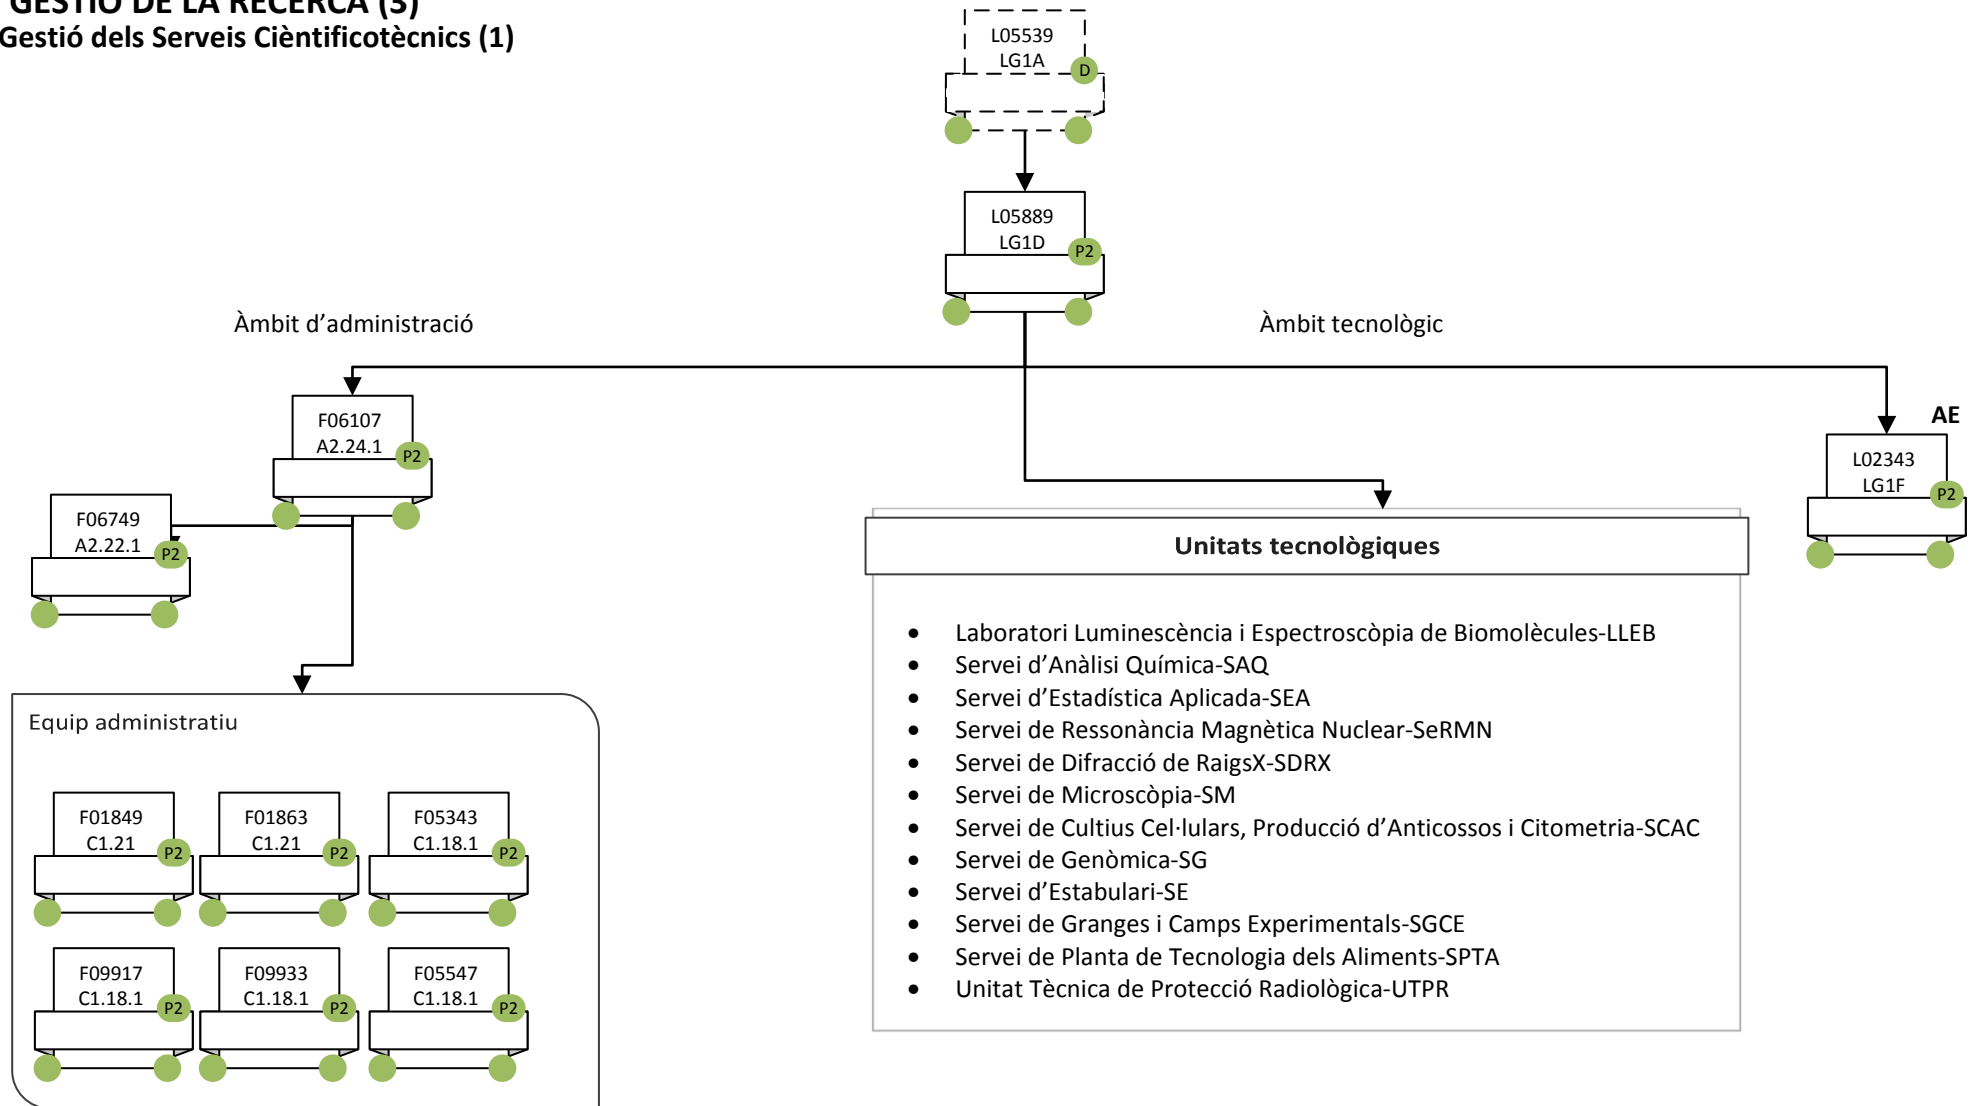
GESTIÓ DE LA RECERCA (3)
Gestió dels Serveis Cièntificotècnics (1)

L05539
LG1A
D

L05889
LG1D
P2

Àmbit d'administració

Àmbit tecnològic

F06107
A2.24.1
P2

F06749
A2.22.1
P2

AE

L02343
LG1F
P2

Unitats tecnològiques

- Laboratori Luminescència i Espectroscòpia de Biomolècules-LLEB
- Servei d'Anàlisi Química-SAQ
- Servei d'Estadística Aplicada-SEA
- Servei de Ressonància Magnètica Nuclear-SeRMN
- Servei de Difracció de RaigsX-SDRX
- Servei de Microscòpia-SM
- Servei de Cultius Cel·lulars, Producció d'Anticossos i Citometria-SCAC
- Servei de Genòmica-SG
- Servei d'Estabulari-SE
- Servei de Granges i Camps Experimentals-SGCE
- Servei de Planta de Tecnologia dels Aliments-SPTA
- Unitat Tècnica de Protecció Radiològica-UTPR

Equip administratiu

F01849
C1.21
P2

F01863
C1.21
P2

F05343
C1.18.1
P2

F09917
C1.18.1
P2

F09933
C1.18.1
P2

F05547
C1.18.1
P2